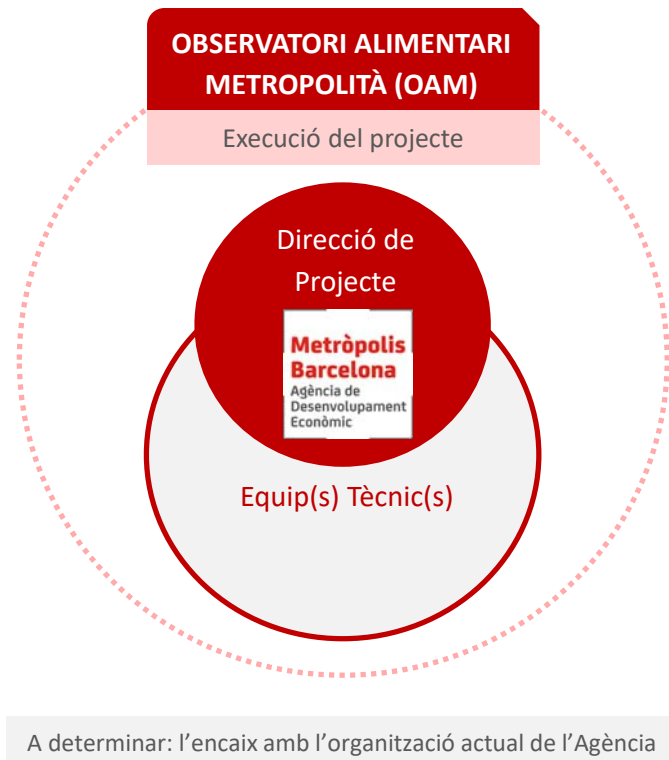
OBSERVATORI ALIMENTARI METROPOLITÀ (OAM)

Execució del projecte

Direcció de Projecte

Metròpolis Barcelona
Agència de Desenvolupament Econòmic

Equip(s) Tècnic(s)

A determinar: l'encaix amb l'organització actual de l'Agència